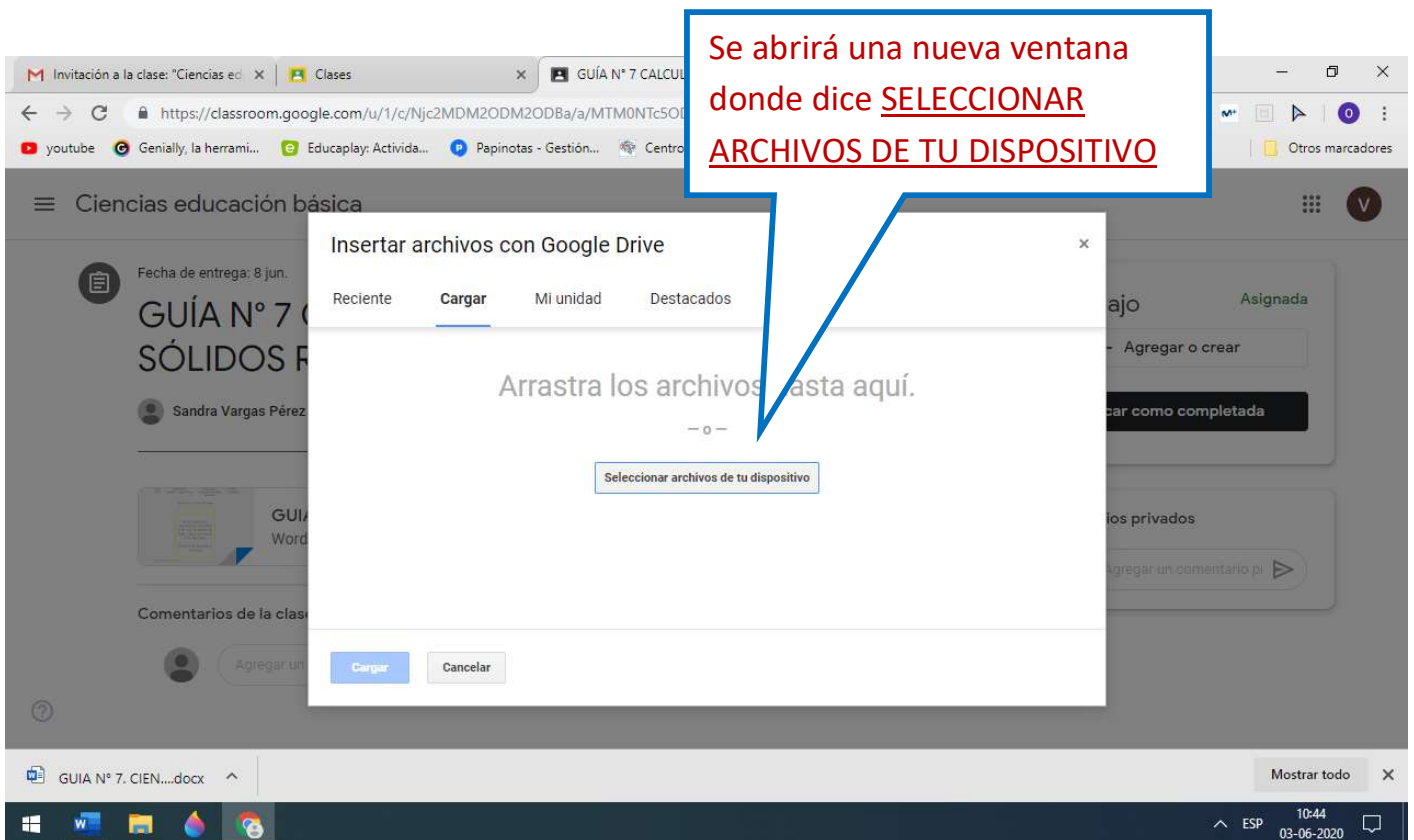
Invitación a la clase: "Ciencias ed ×
Clases ×
GUÍA N° 7 CALCUL

Se abrirá una nueva ventana donde dice SELECCIONAR ARCHIVOS DE TU DISPOSITIVO

https://classroom.google.com/u/1/c/Njc2MDM2ODM2ODBa/a/MTM0NTc5OD

youtube Genially, la herrami... Educaplay: Activida... Papinotas - Gestión... Centro

Otros marcadores

Ciencias educación básica

Fecha de entrega: 8 jun.

GUÍA N° 7 C

SÓLIDOS R

Sandra Vargas Pérez

GUIA
Word

Comentarios de la clase

Agregar un

Insertar archivos con Google Drive ×

Reciente Cargar Mi unidad Destacados

Arrastra los archivos hasta aquí.

— o —

Seleccionar archivos de tu dispositivo

Cargar Cancelar

ajo Asignada

Agregar o crear

car como completada

ios privados

Agregar un comentario pi

GUIA N° 7. CIEN....docx

Mostrar todo ×

ESP 10:44 03-06-2020